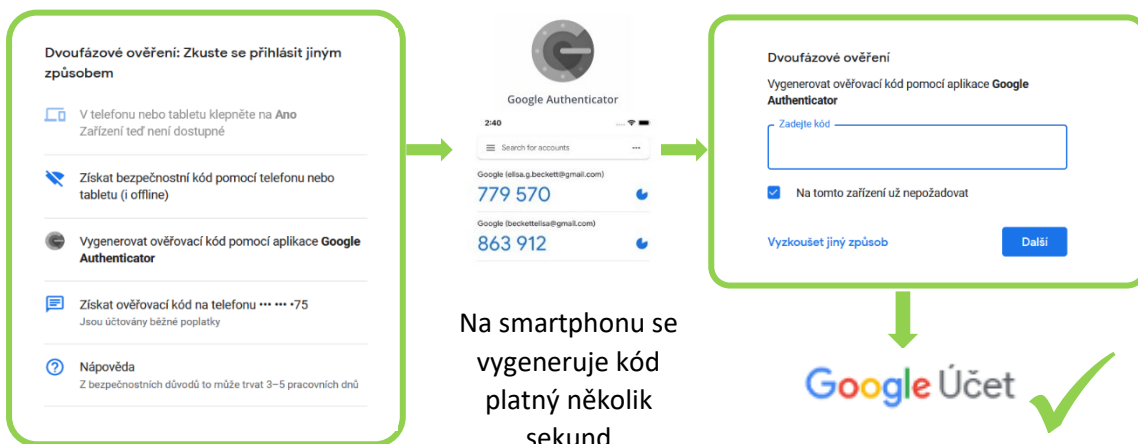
Dvoufázové ověření: Zkuste se přihlásit jiným způsobem

V telefonu nebo tabletu klepněte na Ano
Zařízení teď není dostupné

Získat bezpečnostní kód pomocí telefonu nebo tabletu (i offline)

Vygenerovat ověřovací kód pomocí aplikace Google Authenticator

Získat ověřovací kód na telefonu ••• ••• •75
Jsou účtovány běžné poplatky

Nápověda
Z bezpečnostních důvodů to může trvat 3–5 pracovních dnů

Google Authenticator

2:40

Search for accounts

Google (elisa.g.beckett@gmail.com)
779 570

Google (beckettelisa@gmail.com)
863 912

Na smartphonu se vygeneruje kód platný několik sekund

Dvoufázové ověření

Vygenerovat ověřovací kód pomocí aplikace Google Authenticator

Zadejte kód

Na tomto zařízení už nepožadovat

Vyzkoušet jiný způsob

Další

Google Účet